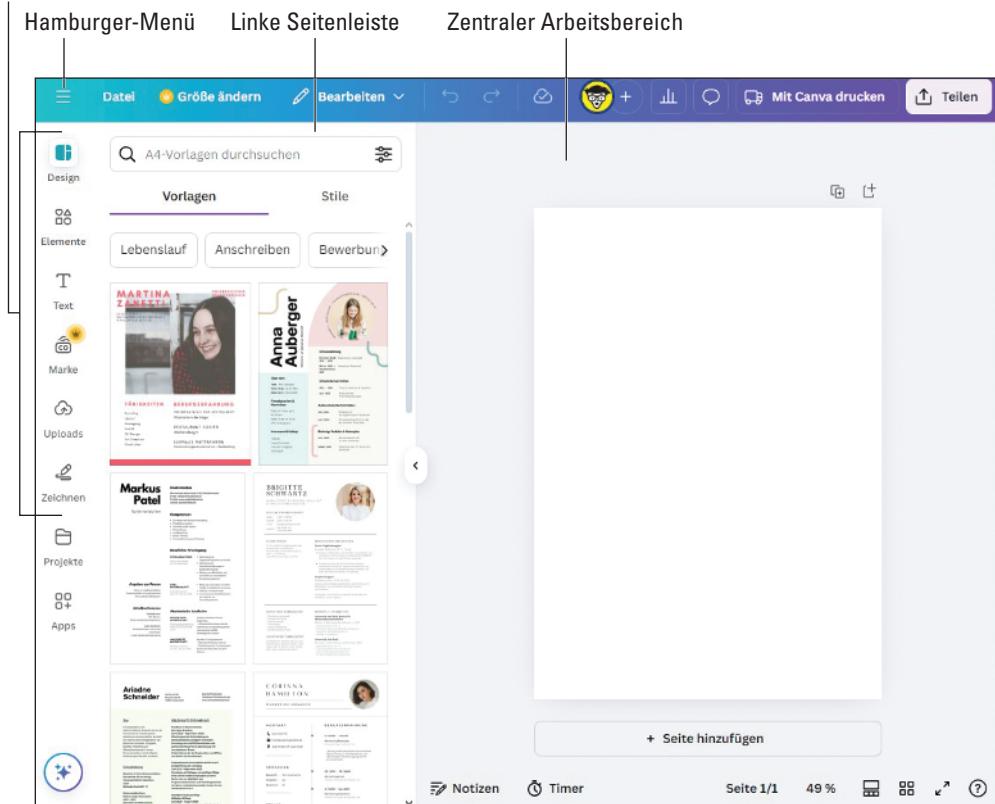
Hamburger-Menü

Linke Seitenleiste

Zentraler Arbeitsbereich

Datei

Größe ändern

Bearbeiten

Mit Canva drucken

Teilen

Design

Elemente

Text

Marke

Uploads

Zeichnen

Projekte

Apps

A4-Vorlagen durchsuchen

Vorlagen

Stile

Lebenslauf

Anschreiben

Bewerbun

MARTINA ZANETTI

Anna Auberger

Markus Patel

BRIGITTE SCHWARTZ

Ariadne Schneider

CORINNA HAMILTON

+ Seite hinzufügen

Notizen

Timer

Seite 1/1

49 %